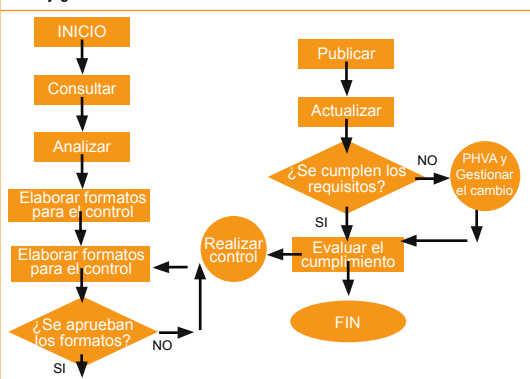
INICIO

Consultar

Analizar

Elaborar formatos para el control

Elaborar formatos para el control

¿Se aprueban los formatos?

NO

SI

Realizar control

Publicar

Actualizar

¿Se cumplen los requisitos?

NO

PHVA y Gestionar el cambio

SI

Evaluar el cumplimiento

FIN